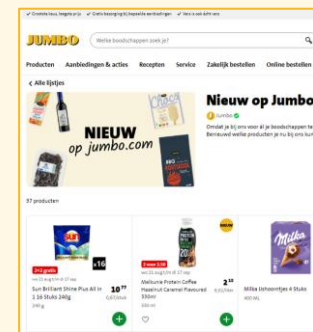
✓ Grootste keus, laagste prijs ✓ Gratis bezorging bij wekelijkse aanbiedingen ✓ Nieuw is ook écht nieuw

JUMBO Welke boodschappen zoek je?

Producten Aanbiedingen & acties Recepten Service Zakelijk bestellen Online bestellen

< Alle lijstjes

NIEUW op jumbo.com

Nieuw op Jumbo

Jumbo

Omdat je bij ons voor al je boodschappen te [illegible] Benieuwd welke producten je nu bij ons kun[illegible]

37 producten

2+1 gratis
Sun Brilliant Shine Plus All in 1 16 Stuks 240g
10 77
240 g
16

2 voor 2,50
Mellunie Protein Coffee Hazelnut Caramel Flavoured 330ml
2 19
330 ml

NIEUW
Milka Ijshoorntjes 4 Stuks
400 ML